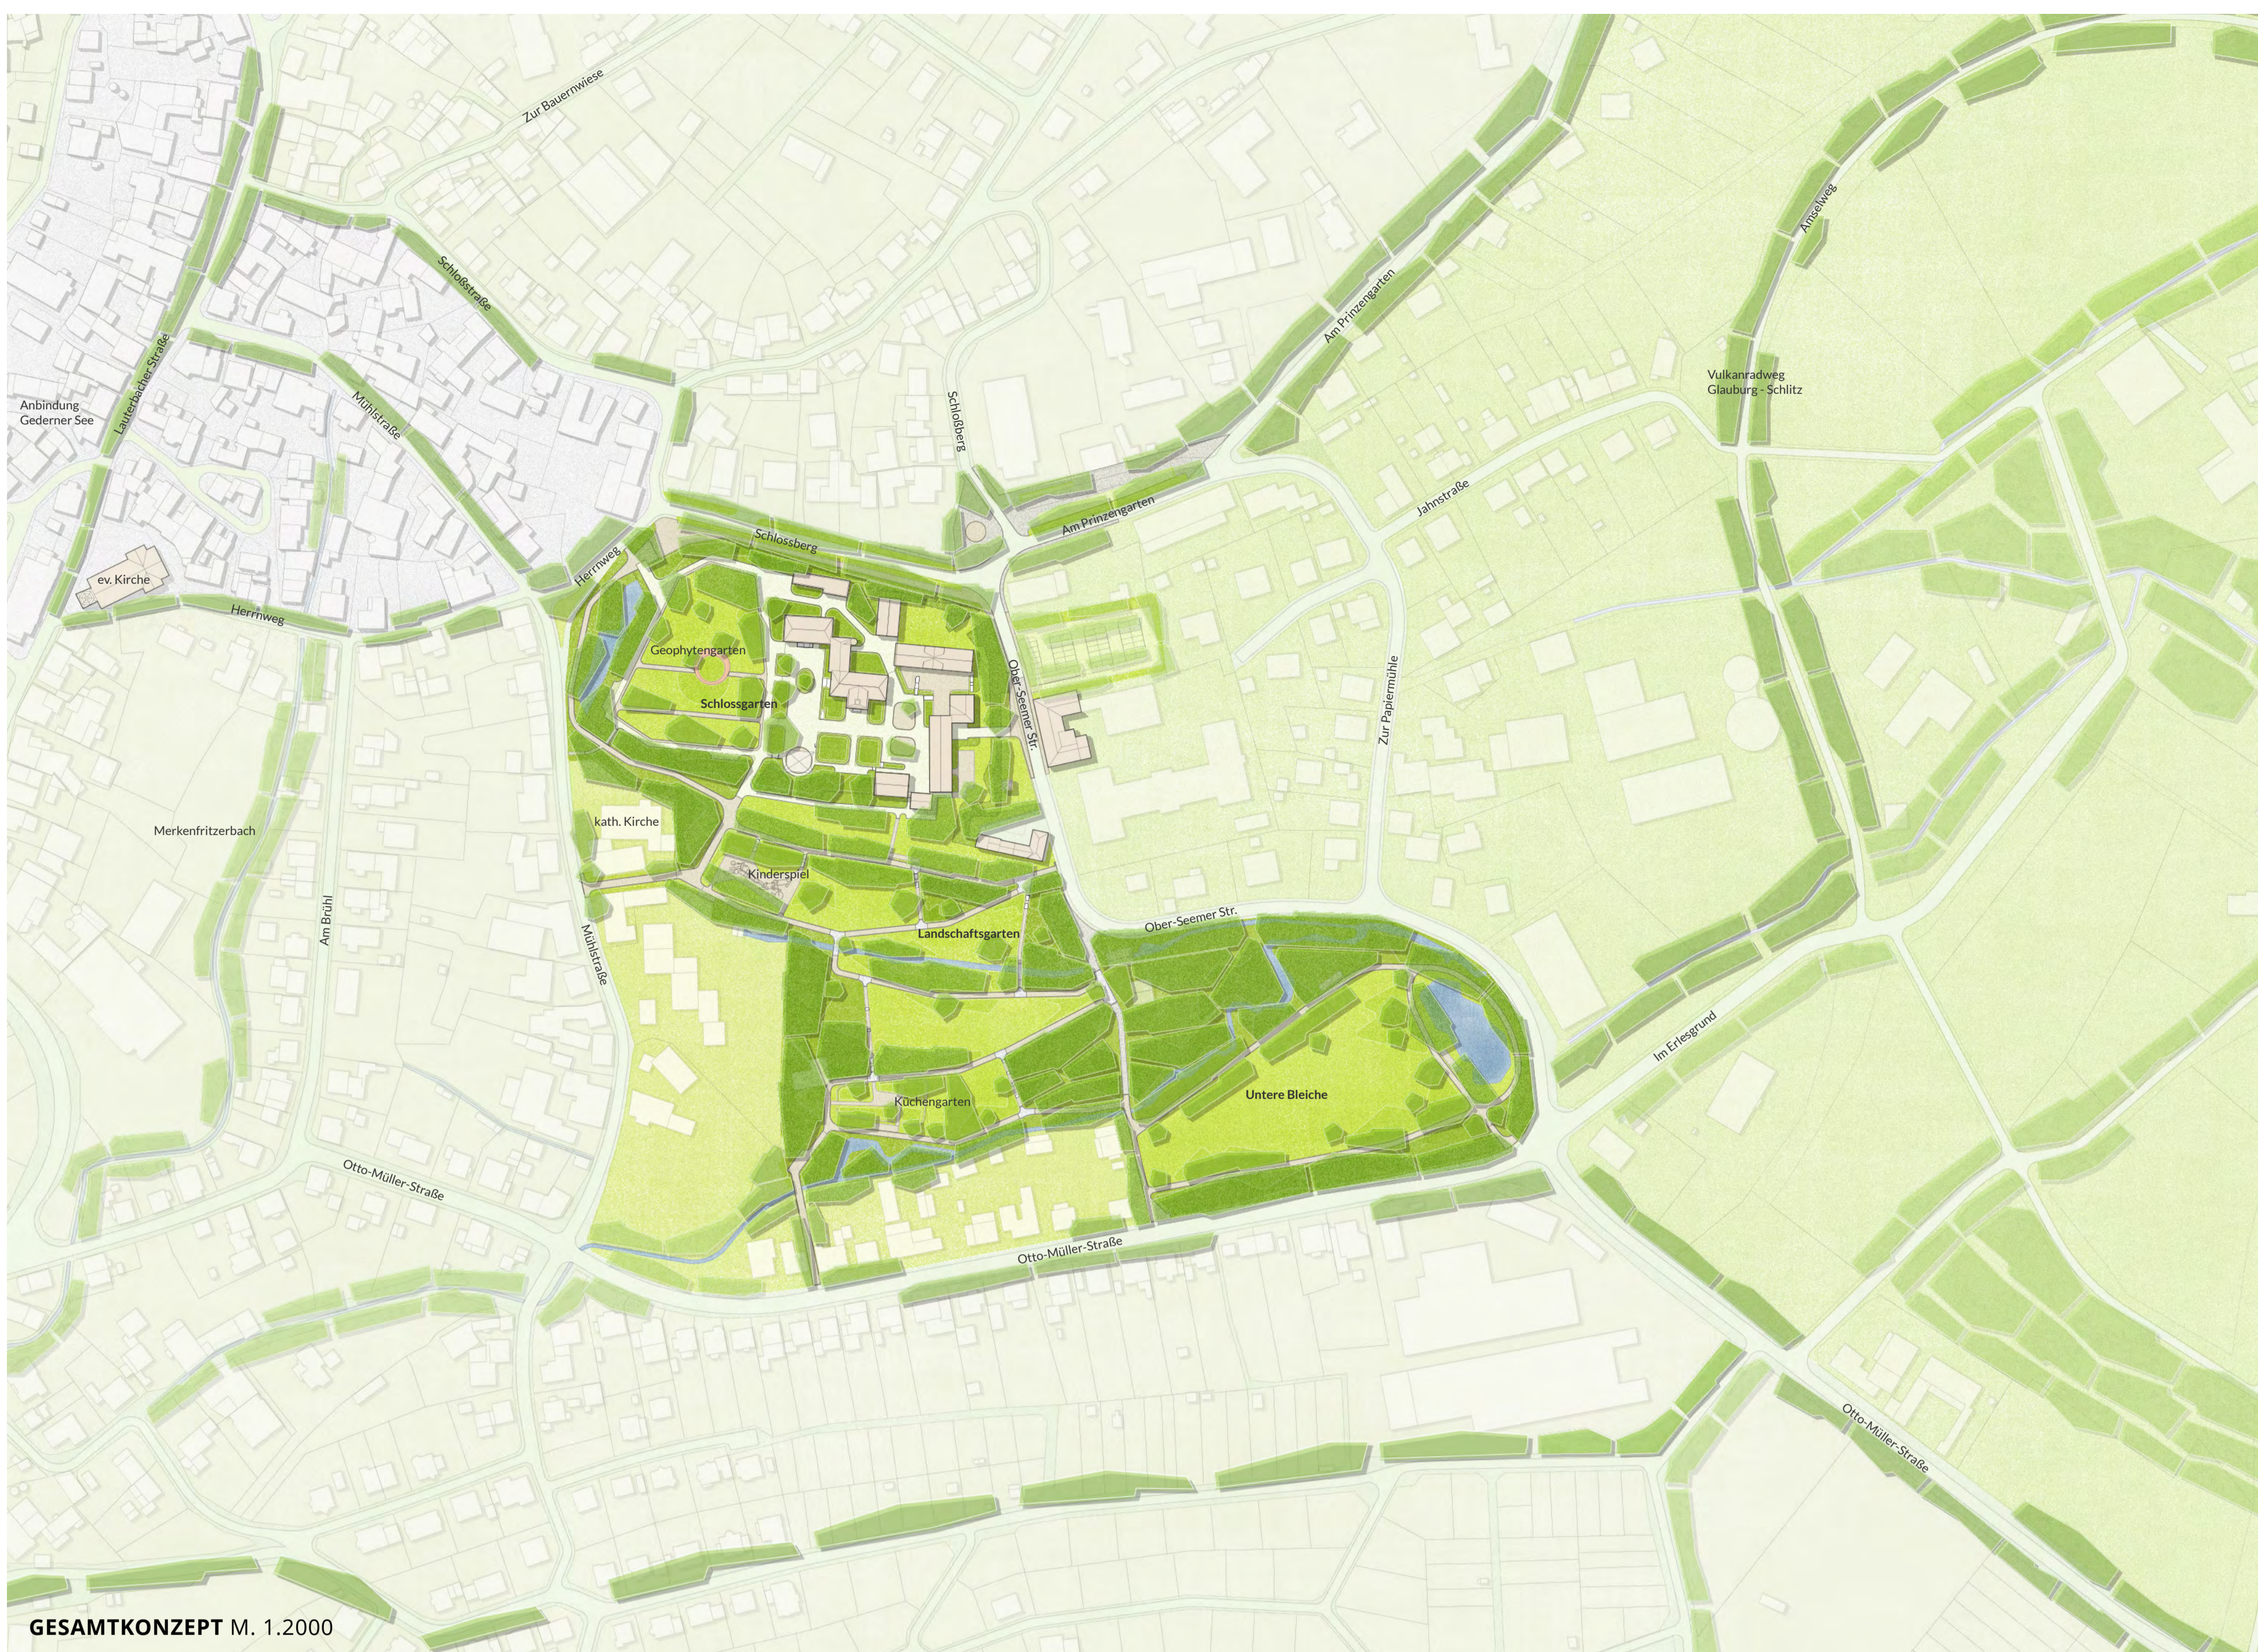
Zur Bauernwiese

Schloßstraße

Lauterbacher Straße

Anbindung Gederner See

Mühlstraße

ev. Kirche

Herrnweg

Herrnweg

Schlossberg

Schloßberg

Am Prinzengarten

Am Prinzengarten

Amselweg

Vulkanradweg Glauburg - Schlitz

Jahnstraße

Geophytengarten

Schlossgarten

Ober-Seemer Str.

Zur Papiermühle

kath. Kirche

Merkenfritzerbach

Kinderspiel

Landschaftsgarten

Ober-Seemer Str.

Am Brühl

Mühlstraße

Küchengarten

Untere Bleiche

Im Erlesgrund

Otto-Müller-Straße

Otto-Müller-Straße

Otto-Müller-Straße

GESAMTKONZEPT M. 1.2000